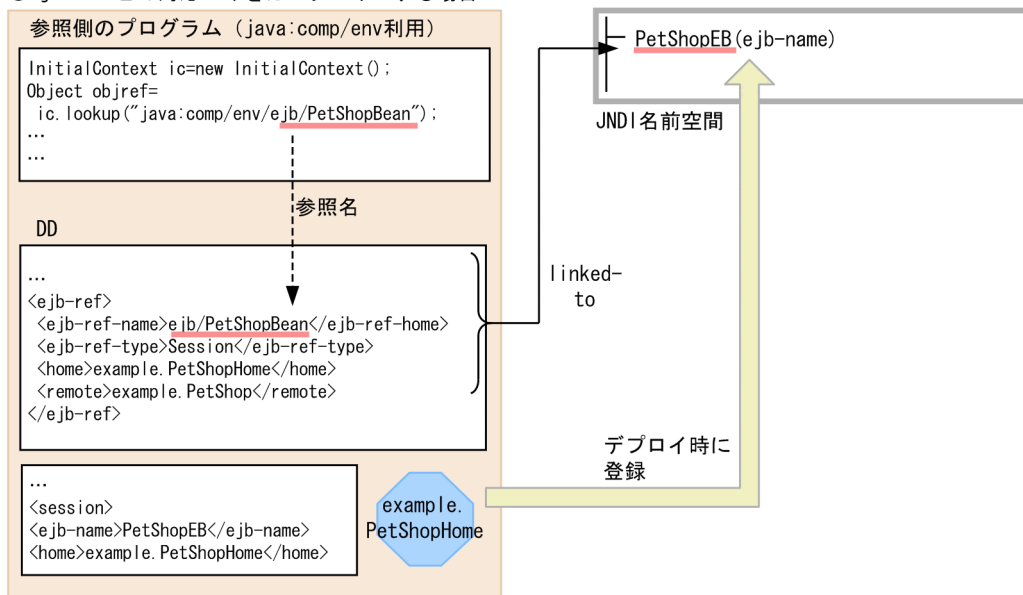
参照側のプログラム（java:comp/env利用）

InitialContext ic=new InitialContext();
Object objref=
ic.lookup("java:comp/env/ejb/PetShopBean");
…
…

参照名

DD

…
<ejb-ref>
<ejb-ref-name>ejb/PetShopBean</ejb-ref-home>
<ejb-ref-type>Session</ejb-ref-type>
<home>example.PetShopHome</home>
<remote>example.PetShop</remote>
</ejb-ref>

linked-to

…
<session>
<ejb-name>PetShopEB</ejb-name>
<home>example.PetShopHome</home>

example.PetShopHome

PetShopEB(ejb-name)

JNDI名前空間

デプロイ時に登録